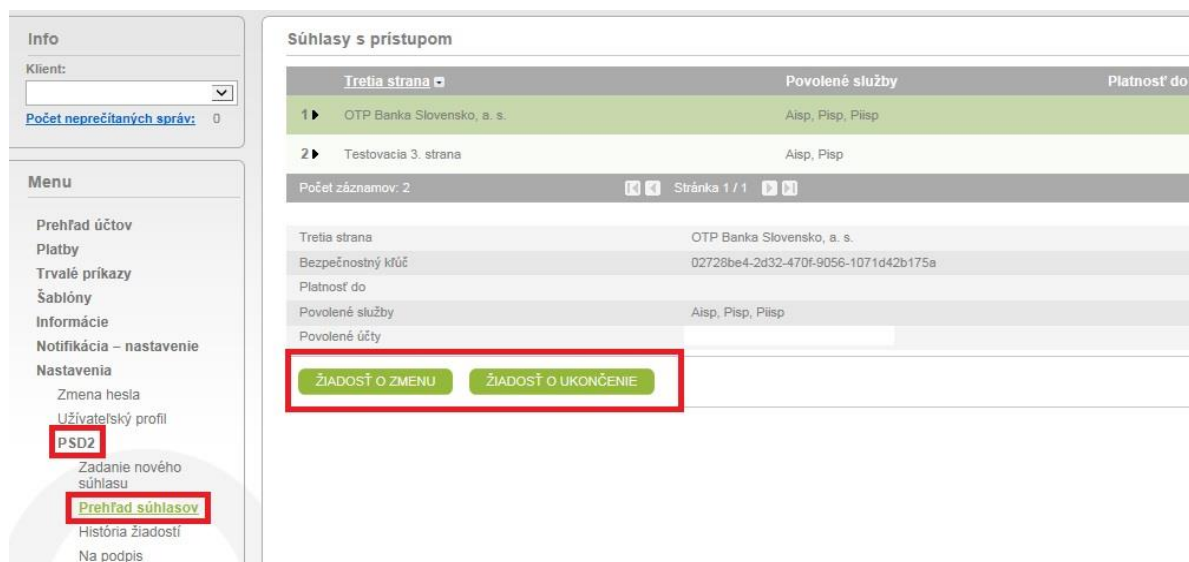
Info

Klient:

Počet neprečítaných správ: 0

Menu

Prehľad účtov
Platby
Trvalé príkazy
Šablóny
Informácie
Notifikácia – nastavenie
Nastavenia
Zmena hesla
Užívateľský profil
PSD2
Zadanie nového súhlasu
Prehľad súhlasov
História žiadostí
Na podpis

Súhlasy s prístupom

| | Tretia strana | Povolené služby | Platnosť do |
|---|---|---|---|
| 1 | OTP Banka Slovensko, a. s. | Aisp, Pisp, Piisp | |
| 2 | Testovacia 3. strana | Aisp, Pisp | |

Počet záznamov: 2 Stránka 1 / 1

| | |
|---|---|
| Tretia strana | OTP Banka Slovensko, a. s. |
| Bezpečnostný kľúč | 02728be4-2d32-470f-9056-1071d42b175a |
| Platnosť do | |
| Povolené služby | Aisp, Pisp, Piisp |
| Povolené účty | |

ŽIADOSŤ O ZMENU ŽIADOSŤ O UKONČENIE